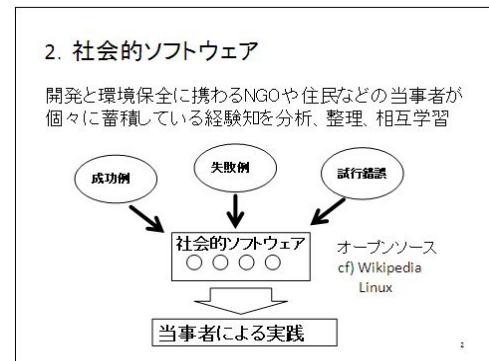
2. 社会的ソフトウェア

開発と環境保全に携わるNGOや住民などの当事者が個々に蓄積している経験知を分析、整理、相互学習

成功例

失敗例

試行錯誤

社会的ソフトウェア
○○○○

オープンソース
cf) Wikipedia
Linux

当事者による実践

2